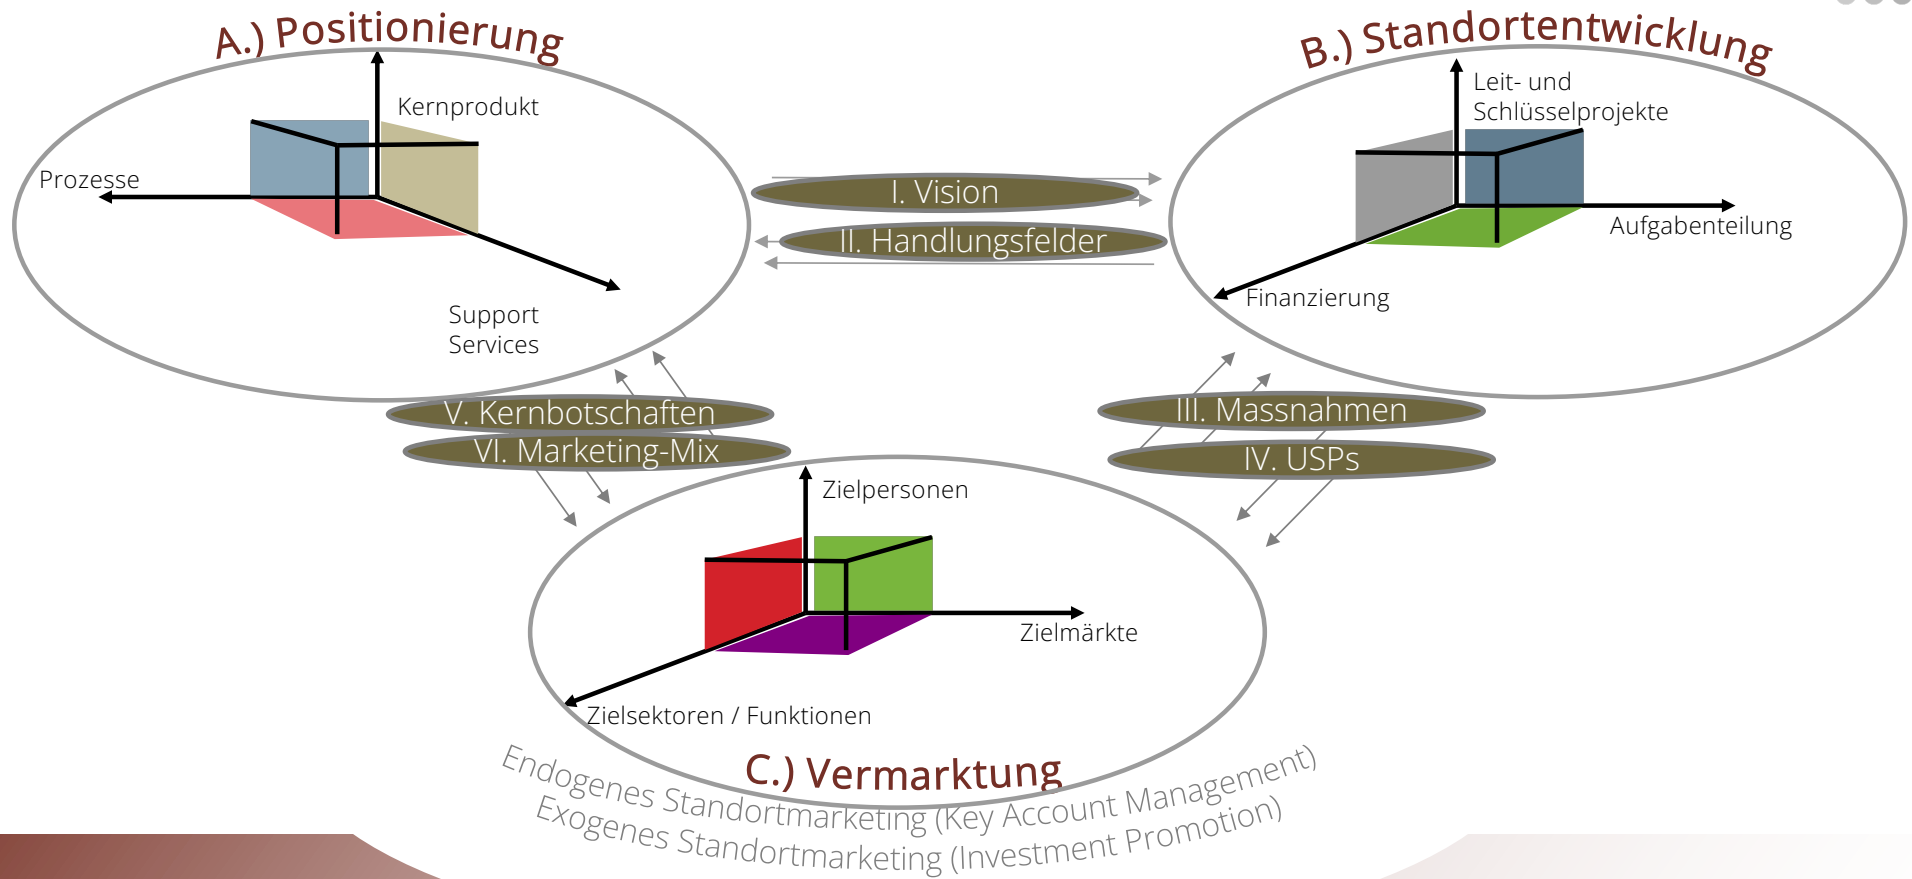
A.) Positionierung

Kernprodukt

Prozesse

Support Services

B.) Standortentwicklung

Leit- und Schlüsselprojekte

Aufgabenteilung

Finanzierung

I. Vision

II. Handlungsfelder

V. Kernbotschaften

VI. Marketing-Mix

III. Massnahmen

IV. USPs

Zielpersonen

Zielmärkte

Zielsektoren / Funktionen

C.) Vermarktung

Endogenes Standortmarketing (Key Account Management)

Exogenes Standortmarketing (Investment Promotion)